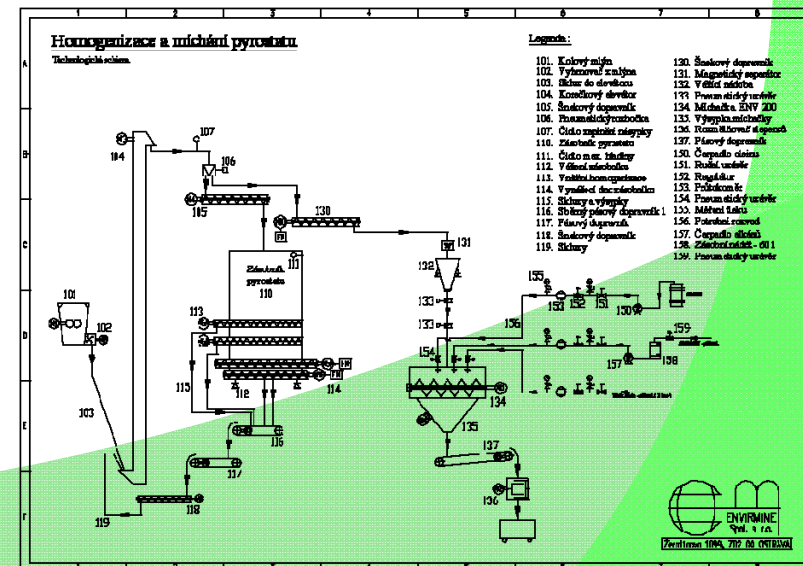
1 2 3 4 5 6 7 8

A B C D E F

Homogenizace a míchání pyrostatu

Technologické schéma

Legenda :

101. Kolový mlýn
102. Vyhrnovač z mlýna
103. Skluz do elevátoru
104. Korečkový elevátor
105. Šnekový dopravník
106. Pneumatický rozbočka
107. Čidlo naplnění násypky
108. Zásobník pyrostatu
111. Čidlo max. hladiny
112. Vážní násobníku
113. Vratný homogenizace
114. Vynášecí dna zásobníku
115. Skluzy a výpusky
116. Sběrný pásový dopravník 1
117. Pásový dopravník
118. Šnekový dopravník
119. Skluzy

130. Šnekový dopravník
131. Magnetický separátor
132. Vážní nádoba
133. Pneumatický uzávěr
134. Míchačka ENV 200
135. Výsypka míchačky
136. Rozmělňovač stoperů
137. Pásový dopravník
150. Čerpadlo cisterna
151. Ruční uzávěr
152. Regulátor
153. Průtokoměr
154. Pneumatický uzávěr
155. Měřicí tlaku
156. Potrubní rozvod
157. Čerpadlo silikátů
158. Zásobní nádrž - 60 l
159. Pneumatický uzávěr

101 102 103 104 105 106 107 110 111 112 113 114 115 116 117 118 119 130 131 132 133 134 135 136 137 150 151 152 153 154 155 156 157 158 159

Zásobník pyrostatu 110

ENVIRMINE Spol. s r.o.

Zeyerova 1069, 702 00 OSTRAVA